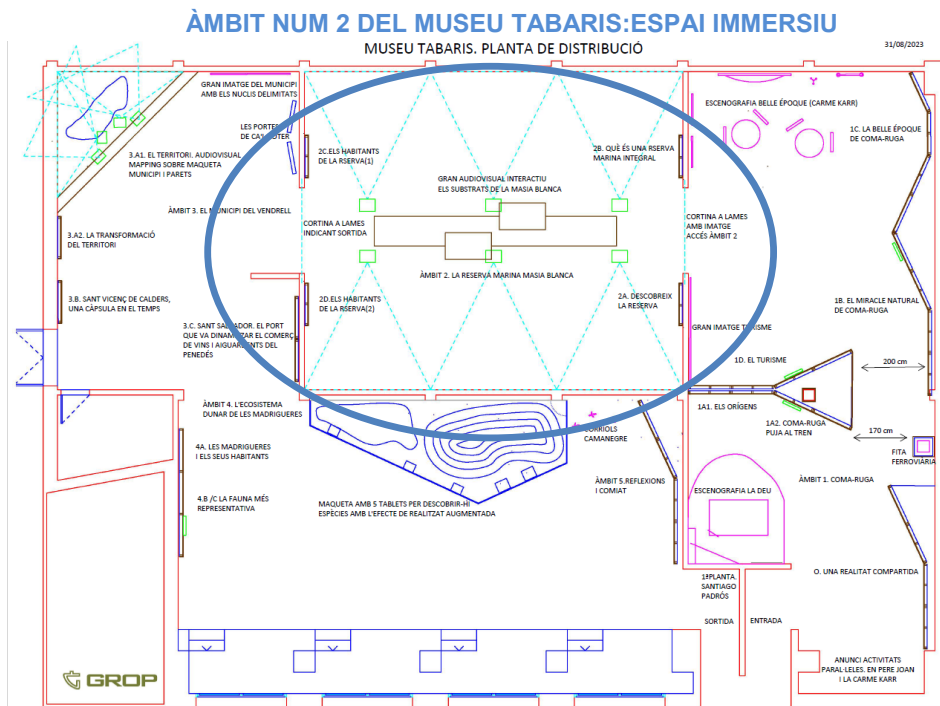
ÀMBIT NUM 2 DEL MUSEU TABARIS:ESPAI IMMERSIU

MUSEU TABARIS. PLANTA DE DISTRIBUCIÓ

31/08/2023

GRAN IMATGE DEL MUNICIPI AMB ELS NUCLIS DELIMITATS

LES PORTES DE CA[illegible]UTER

3.A1. EL TERRITORI. AUDIOVISUAL MAPPING SOBRE MAQUETA MUNICIPI I PARETS

ÀMBIT 3. EL MUNICIPI DEL VENDRELL

3.A2. LA TRANSFORMACIÓ DEL TERRITORI

3.B. SANT VICENÇ DE CALDERS, UNA CÀPSULA EN EL TEMPS

3.C. SANT SALVADOR. EL PORT QUE VA DINAMITZAR EL COMERÇ DE VINS I AIGUARDENTS DEL PENEDÈS

2C.ELS HABITANTS DE LA RSERVA(1)

2D.ELS HABITANTS DE LA RSERVA(2)

GRAN AUDIOVISUAL INTERACTIU ELS SUBSTRATS DE LA MASIA BLANCA

CORTINA A LAMES INDICANT SORTIDA

ÀMBIT 2. LA RESERVA MARINA MASIA BLANCA

2B. QUÈ ÉS UNA RSERVA MARINA INTEGRAL

CORTINA A LAMES AMB IMATGE ACCÉS ÀMBIT 2

2A. DESCOBREIX LA RESERVA

ESCENOGRAFIA BELLE ÉPOQUE (CARME KARR)

1C. LA BELLE ÉPOQUE DE COMA-RUGA

1B. EL MIRACLE NATURAL DE COMA-RUGA

GRAN IMATGE TURISME

1D. EL TURISME

200 cm

ÀMBIT 4. L'ECOSISTEMA DUNAR DE LES MADRIGUERES

4A. LES MADRIGUERES I ELS SEUS HABITANTS

4.B /C LA FAUNA MÉS REPRESENTATIVA

CORRIOLS CAMANEGRE

MAQUETA AMB 5 TABLETS PER DESCOBRIR-HI ESPÈCIES AMB L'EFECTE DE REALITZAT AUGMENTADA

1A1. ELS ORÍGENS

1A2. COMA-RUGA PUJA AL TREN

170 cm

FITA FERROVIARIA

ÀMBIT 5.REFLEXIONS I COMIAT

ESCENOGRAFIA LA DEU

ÀMBIT 1. COMA-RUGA

O. UNA REALITAT COMPARTIDA

1ªPLANTA. SANTIAGO PADRÓS

SORTIDA

ENTRADA

ANUNCI ACTIVITATS PARAL·LELES. EN PERE JOAN I LA CARME KARR

GROP